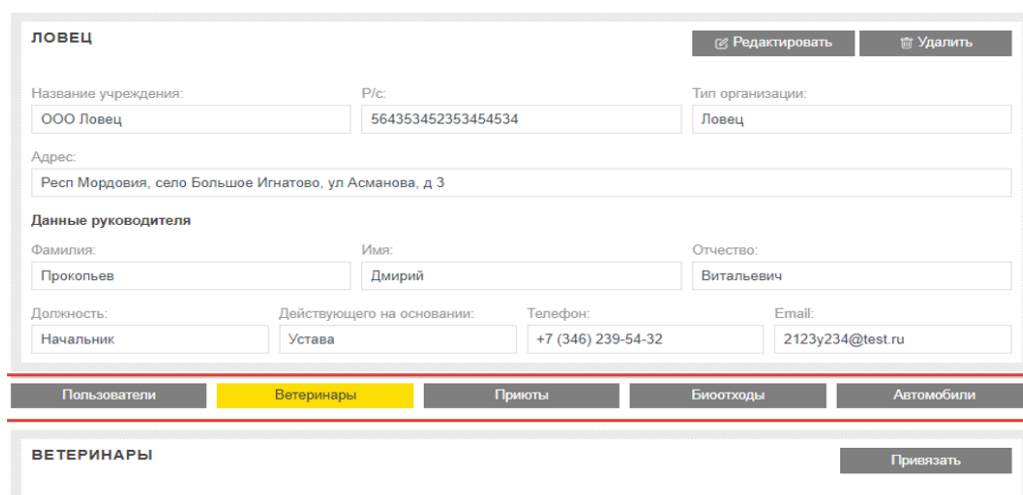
ЛОВЕЦ

Редактировать
Удалить

Название учреждения:
ООО Ловец

Р/с:
564353452353454534

Тип организации:
Ловец

Адрес:
Респ Мордовия, село Большое Игнатово, ул Асманова, д 3

Данные руководителя

Фамилия:
Прокопьев

Имя:
Дмирий

Отчество:
Витальевич

Должность:
Начальник

Действующего на основании:
Устава

Телефон:
+7 (346) 239-54-32

Email:
2123y234@test.ru

Пользователи
Ветеринары
Приюты
Биоотходы
Автомобили

ВЕТЕРИНАРЫ

Привязать